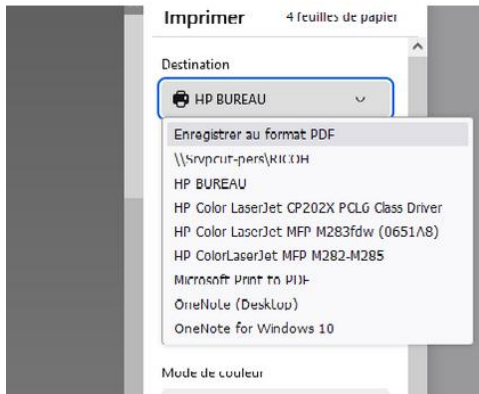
Imprimer 4 feuilles de papier

Destination

HP BUREAU

Enregistrer au format PDF
\\Srvpcut-pers\RICOH
HP BUREAU
HP Color LaserJet CP202X PCLG Class Driver
HP Color LaserJet MFP M283fdw (0651A8)
HP ColorLaserJet MFP M282-M285
Microsoft Print to PDF
OneNote (Desktop)
OneNote for Windows 10

Mode de couleur